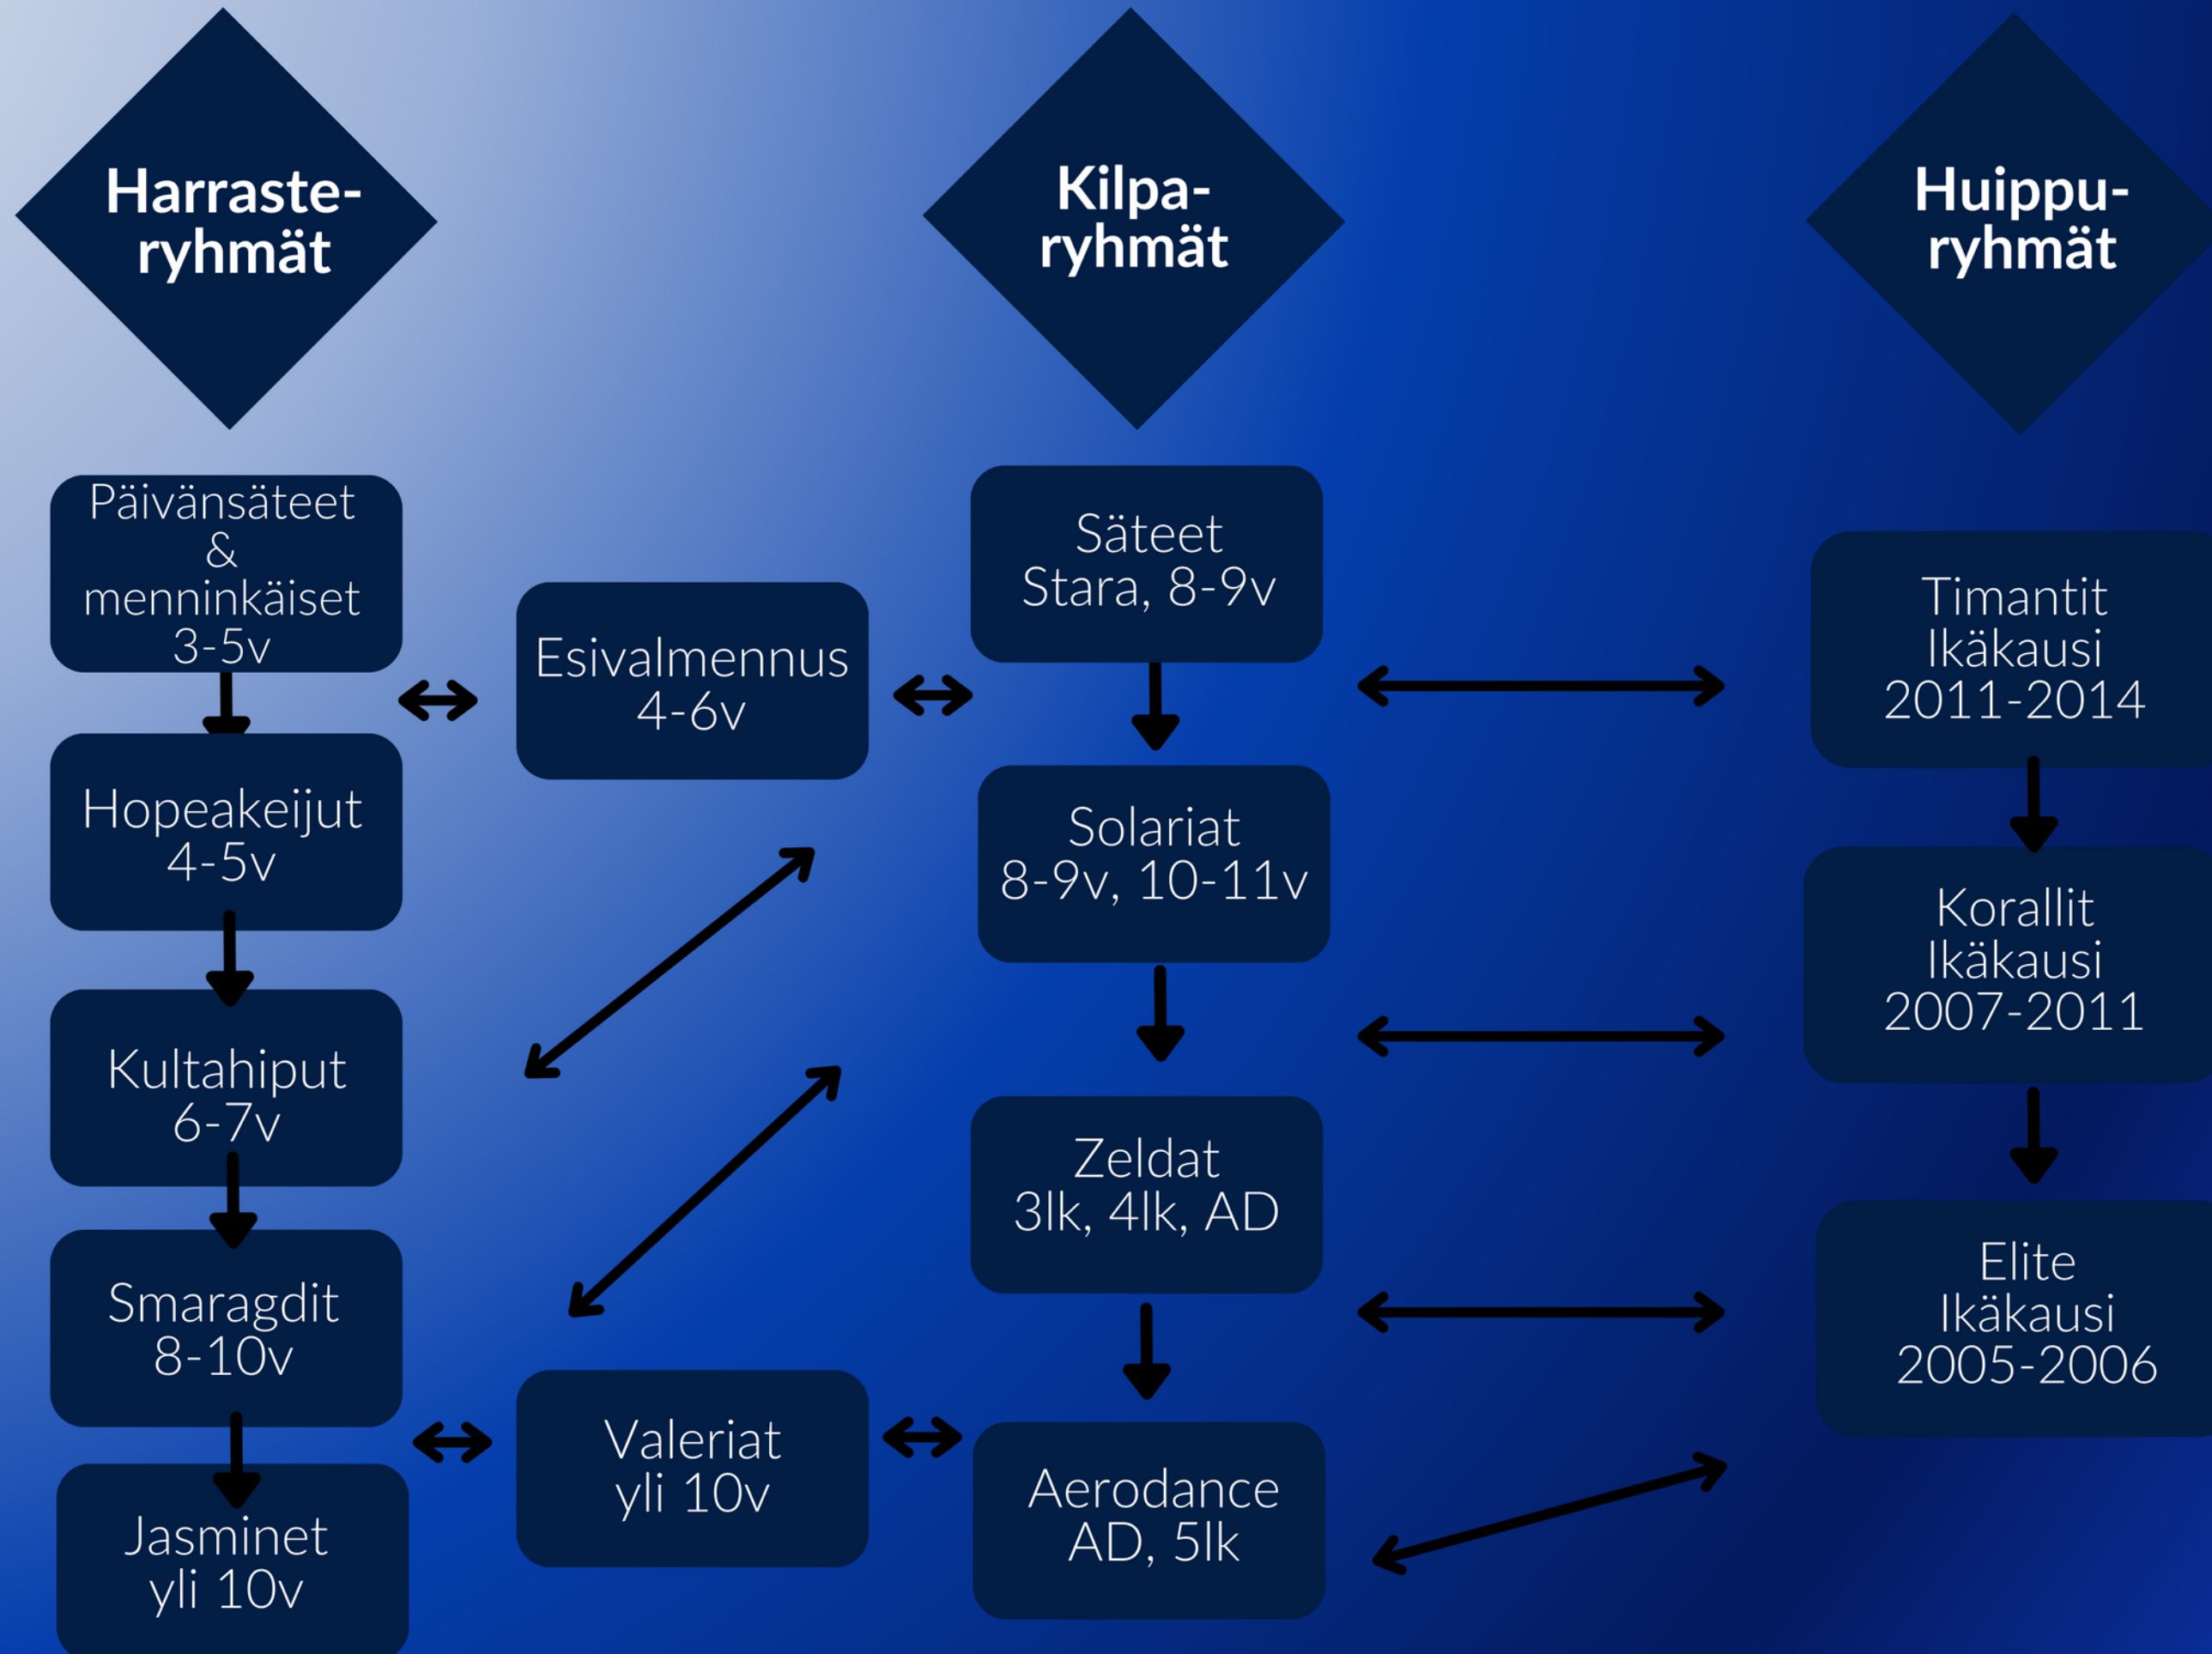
Harrasteryhmät

Kilparyhmät

Huippuryhmät

Päivänsäteet & menninkäiset 3-5v

Hopeakeijut 4-5v

Kultahiput 6-7v

Smaragdit 8-10v

Jasminet yli 10v

Esivalmennus 4-6v

Valeriat yli 10v

Säteet Stara, 8-9v

Solariat 8-9v, 10-11v

Zeldat 3lk, 4lk, AD

Aerodance AD, 5lk

Timantit Ikäkausi 2011-2014

Korallit Ikäkausi 2007-2011

Elite Ikäkausi 2005-2006